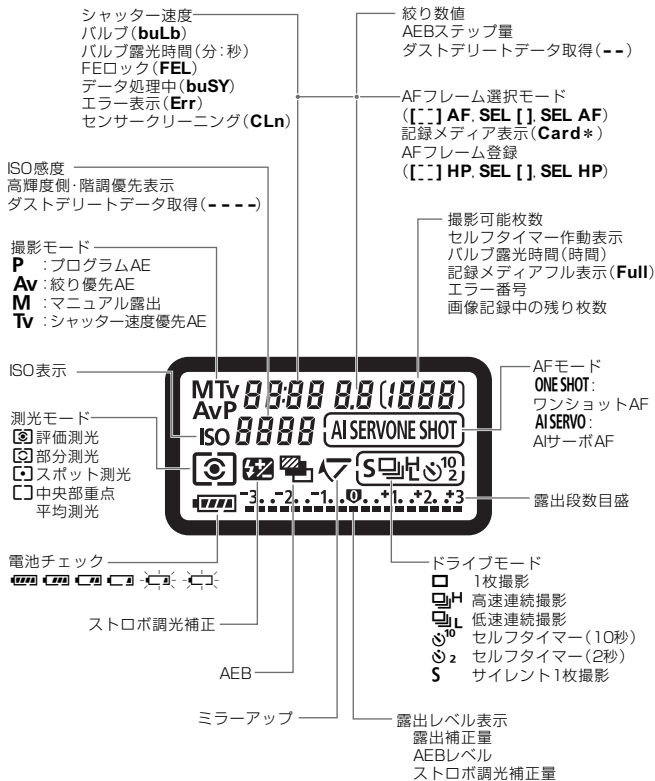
シャッター速度
バルブ（buLb）
バルブ露光時間（分：秒）
FEロック（FEL）
データ処理中（buSY）
エラー表示（Err）
センサークリーニング（CLn）

絞り数値
AEBステップ量
ダストデリートデータ取得（--）

AFフレーム選択モード
（[ ] AF, SEL [ ], SEL AF）
記録メディア表示（Card＊）
AFフレーム登録
（[ ] HP, SEL [ ], SEL HP）

ISO感度
高輝度側・階調優先表示
ダストデリートデータ取得（----）

撮影可能枚数
セルフタイマー作動表示
バルブ露光時間（時間）
記録メディアフル表示（Full）
エラー番号
画像記録中の残り枚数

撮影モード
P ：プログラムAE
Av ：絞り優先AE
M ：マニュアル露出
Tv ：シャッター速度優先AE

ISO表示

MTv AvP 88:88 8.8 [1888]
ISO 8888 AI SERVO ONE SHOT
-3..-2..-1..0..+1..+2..+3

AFモード
ONE SHOT：
ワンショットAF
AI SERVO：
AIサーボAF

測光モード
評価測光
部分測光
スポット測光
中央部重点平均測光

露出段数目盛

電池チェック

ストロボ調光補正

ドライブモード
1枚撮影
H 高速連続撮影
L 低速連続撮影
10 セルフタイマー（10秒）
2 セルフタイマー（2秒）
S サイレント1枚撮影

AEB

ミラーアップ

露出レベル表示
露出補正量
AEBレベル
ストロボ調光補正量